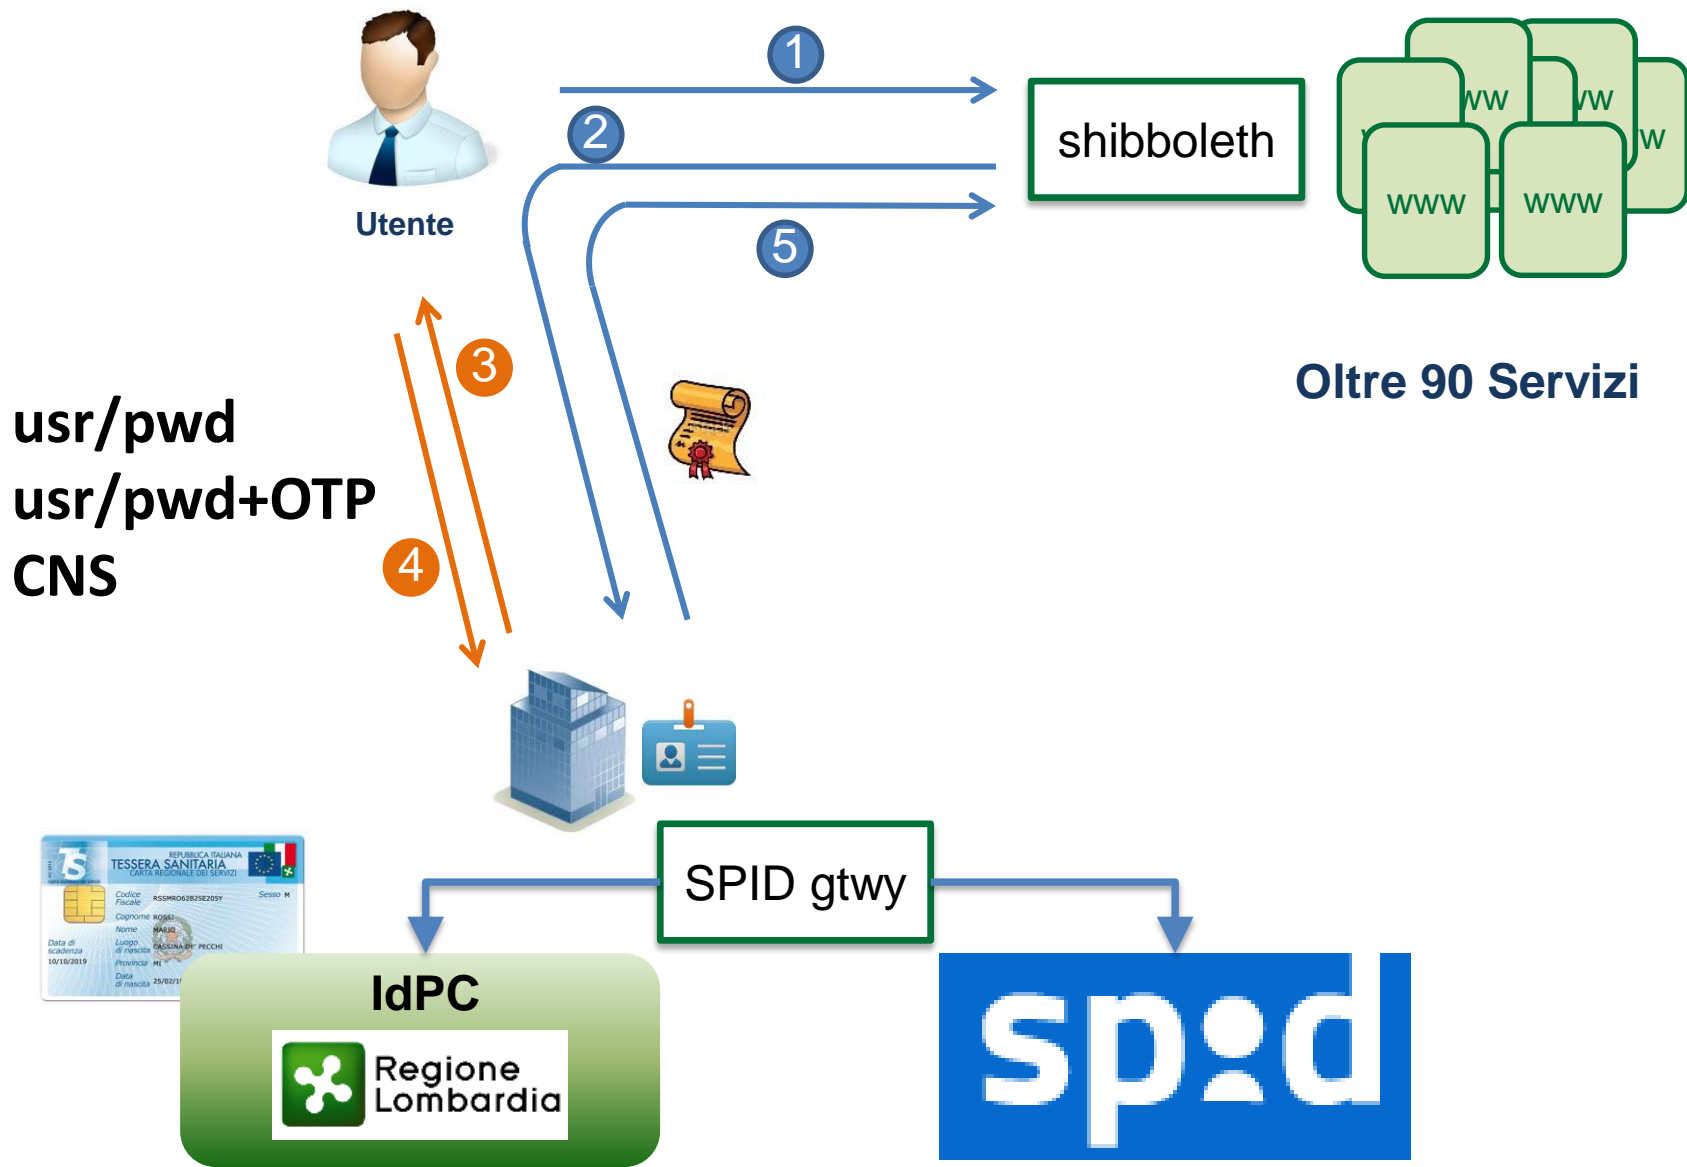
1

Utente

2

shibboleth

ww

ww

w

www

www

5

3

Oltre 90 Servizi

usr/pwd
usr/pwd+OTP
CNS

4

TESSERA SANITARIA
REPUBBLICA ITALIANA
CARTA REGIONALE DEI SERVIZI
Codice Fiscale RSSMRO62B25E205Y
Sesso M
Cognome ROSSI
Nome MARIO
Luogo di nascita CASSINA DE' PECCHI
Provincia MI
Data di nascita 25/02/1
Data di scadenza 10/10/2019

SPID gtwy

IdPC

Regione Lombardia

spid